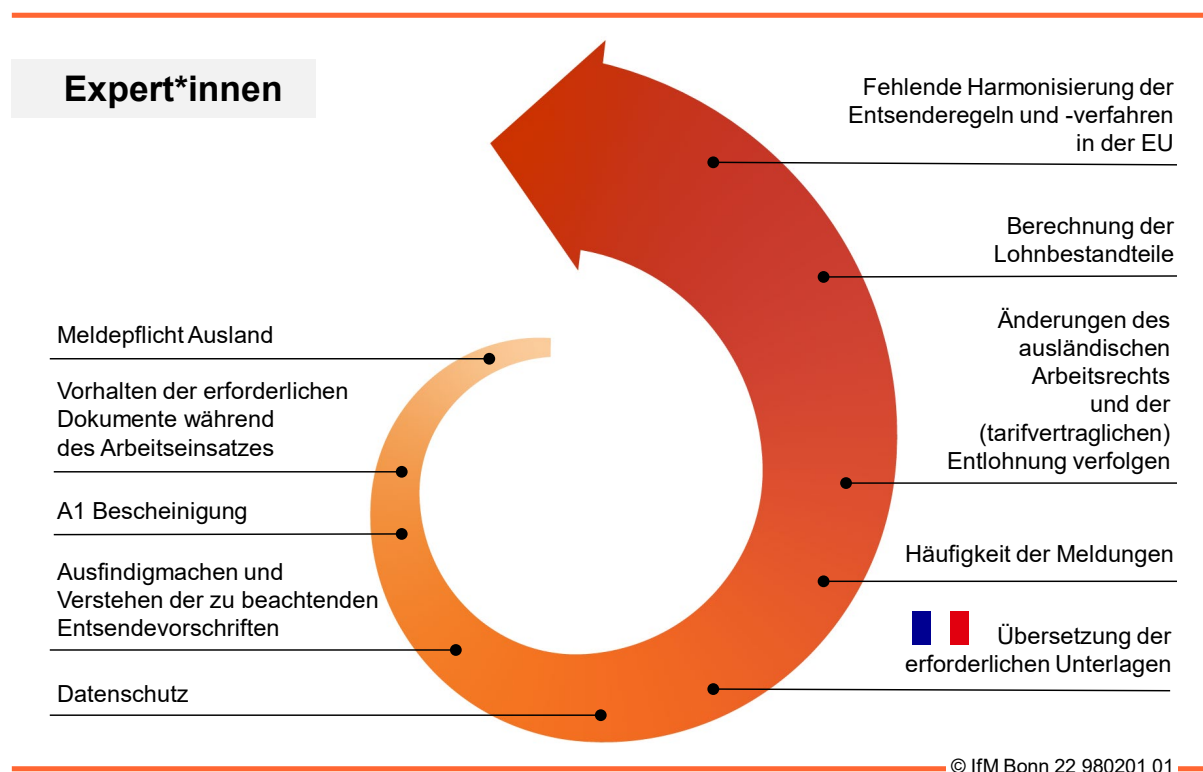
Expert*innen

Fehlende Harmonisierung der Entsenderegeln und -verfahren in der EU

Berechnung der Lohnbestandteile

Änderungen des ausländischen Arbeitsrechts und der (tarifvertraglichen) Entlohnung verfolgen

Häufigkeit der Meldungen

Übersetzung der erforderlichen Unterlagen

Meldepflicht Ausland

Vorhalten der erforderlichen Dokumente während des Arbeitseinsatzes

A1 Bescheinigung

Ausfindigmachen und Verstehen der zu beachtenden Entsendevorschriften

Datenschutz

© IfM Bonn 22 980201 01